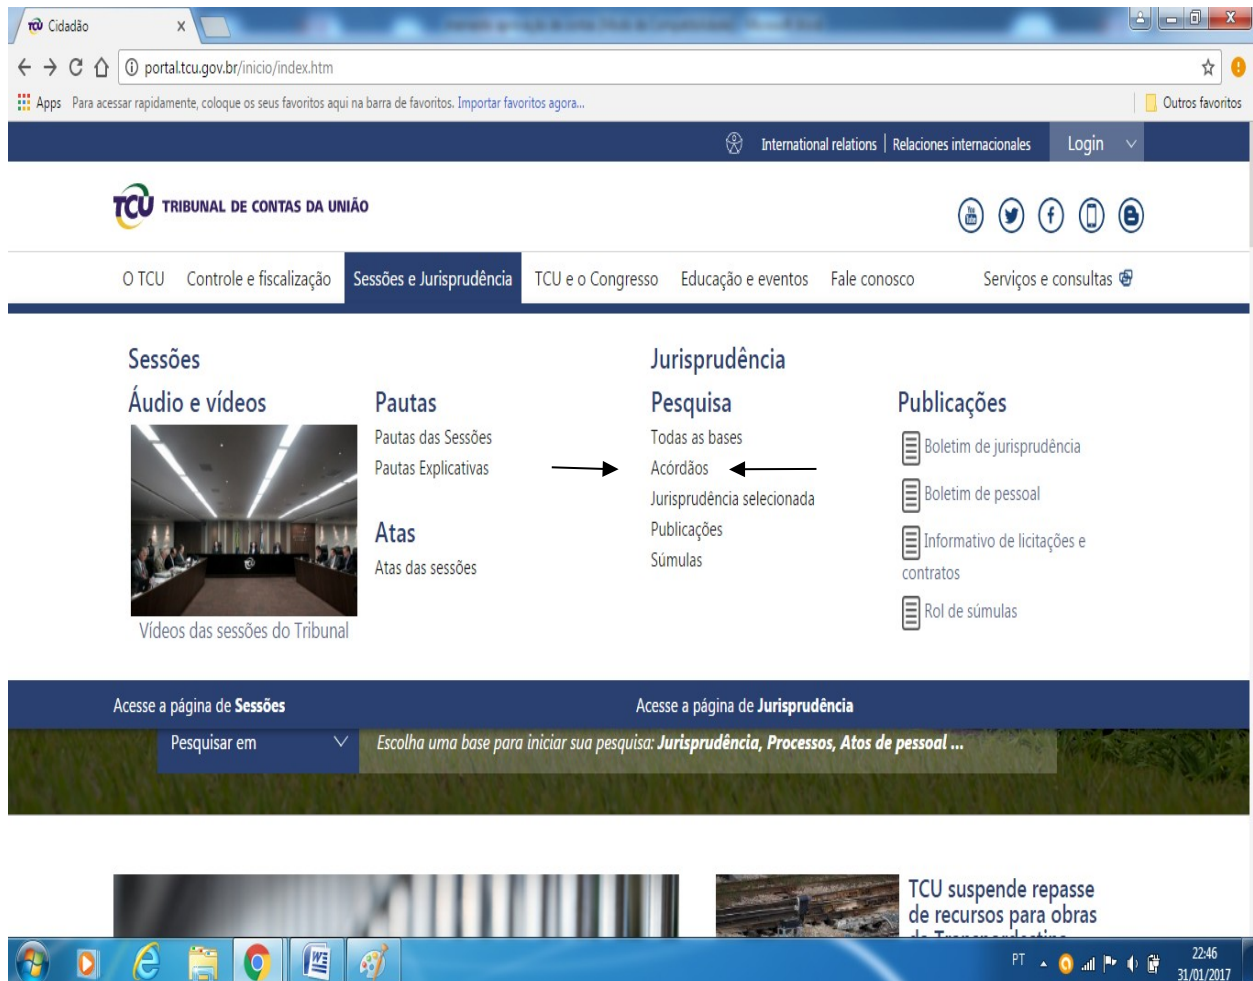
Cidadão ×

portal.tcu.gov.br/inicio/index.htm

Apps Para acessar rapidamente, coloque os seus favoritos aqui na barra de favoritos. Importar favoritos agora... Outros favoritos

International relations | Relaciones internacionales Login

TCU TRIBUNAL DE CONTAS DA UNIÃO

O TCU Controle e fiscalização Sessões e Jurisprudência TCU e o Congresso Educação e eventos Fale conosco Serviços e consultas

Sessões

Áudio e vídeos

Vídeos das sessões do Tribunal

Pautas

Pautas das Sessões

Pautas Explicativas

Atas

Atas das sessões

Jurisprudência

Pesquisa

Todas as bases

Acórdãos

Jurisprudência selecionada

Publicações

Súmulas

Publicações

Boletim de jurisprudência

Boletim de pessoal

Informativo de licitações e contratos

Rol de súmulas

Acesse a página de Sessões

Acesse a página de Jurisprudência

Pesquisar em

Escolha uma base para iniciar sua pesquisa: Jurisprudência, Processos, Atos de pessoal ...

TCU suspende repasse de recursos para obras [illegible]

PT 22:46 31/01/2017